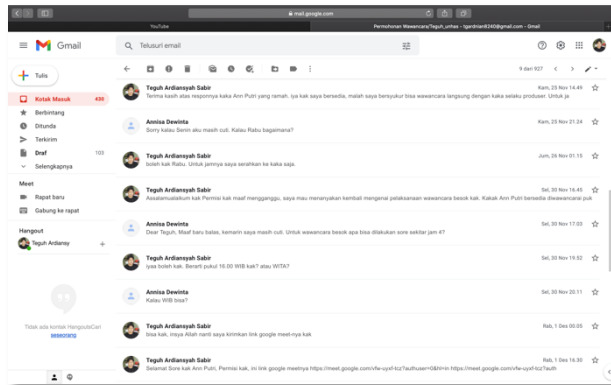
mail.google.com

YouTube

Permohonan Wawancara(Teguh_unhas - tgardiani8240@gmail.com - Gmail

Gmail

Telusuri email

Tulis

Kotak Masuk 430

Berbintang

Ditunda

Terkirim

Draf 103

Selengkapnya

Meet

Rapat baru

Gabung ke rapat

Hangout

Teguh Ardiansy

Tidak ada kontak HangoutsCari seseorang

9 dari 927

Teguh Ardiansyah Sabir
Terima kasih atas responnya kak Ann Putri yang ramah. iya kak saya bersedia, malah saya bersyukur bisa wawancara langsung dengan kaka selaku produser. Untuk ja
Kam, 25 Nov 14.45

Annisa Dewinta
Sorry kalau Senin aku masih cuti. Kalau Rabu bagaimana?
Kam, 25 Nov 21.24

Teguh Ardiansyah Sabir
boleh kak Rabu. Untuk jamnya saya serahkan ke kaka saja.
Jum, 26 Nov 01.15

Teguh Ardiansyah Sabir
Assalamualaikum kak Permisi kak maaf mengganggu, saya mau menanyakan kembali mengenai pelaksanaan wawancara besok kak. Kakak Ann Putri bersedia diwawancarai puk
Sel, 30 Nov 16.45

Annisa Dewinta
Dear Teguh. Maaf baru balas, kemarin saya masih cuti. Untuk wawancara besok apa bisa dilakukan sore sekitar jam 4?
Sel, 30 Nov 17.03

Teguh Ardiansyah Sabir
iyaa boleh kak. Berarti pukul 16.00 WIB kak? atau WITA?
Sel, 30 Nov 19.52

Annisa Dewinta
Kalau WIB bisa?
Sel, 30 Nov 20.11

Teguh Ardiansyah Sabir
bisa kak, insya Allah nanti saya kirimkan link google meet-nya kak
Rab, 1 Des 00.05

Teguh Ardiansyah Sabir
Selamat Sore kak Ann Putri, Permisi kak, ini link google meetnya https://meet.google.com/vfe-uyxf-tcz?authuser=0&hl=in https://meet.google.com/vfe-uyxf-tcz?auth
Rab, 1 Des 16.30